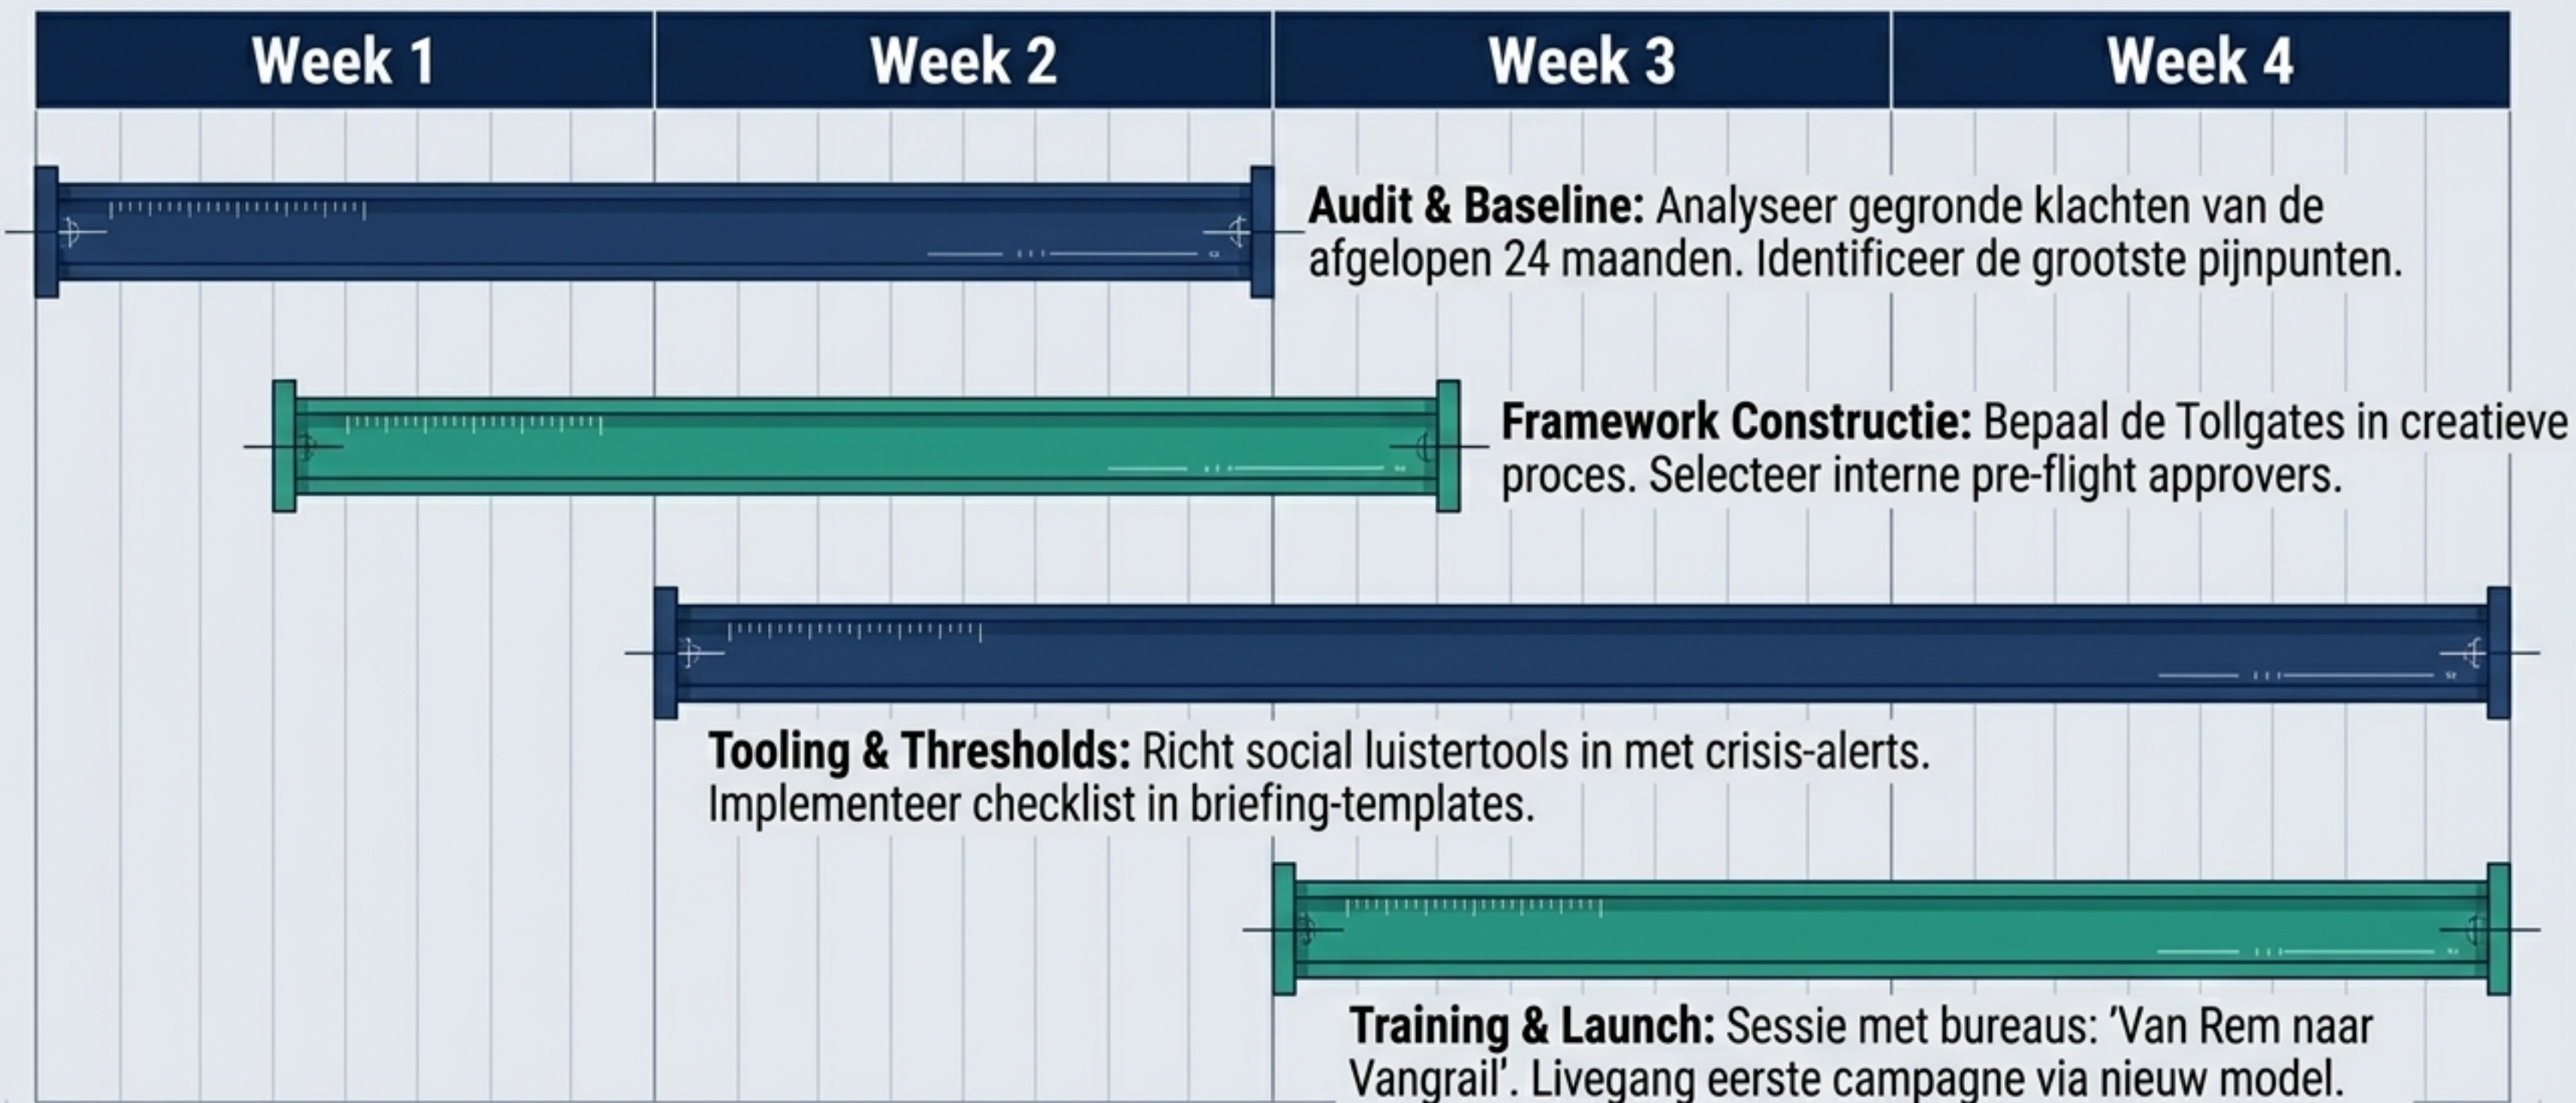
| Week 1 | Week 2 | Week 3 | Week 4 |
|---|---|---|---|

**Audit & Baseline:** Analyseer gegronde klachten van de afgelopen 24 maanden. Identificeer de grootste pijnpunten.

**Framework Constructie:** Bepaal de Tollgates in creatieve proces. Selecteer interne pre-flight approvers.

**Tooling & Thresholds:** Richt social luistertools in met crisis-alerts. Implementeer checklist in briefing-templates.

**Training & Launch:** Sessie met bureaus: 'Van Rem naar Vangrail'. Livegang eerste campagne via nieuw model.